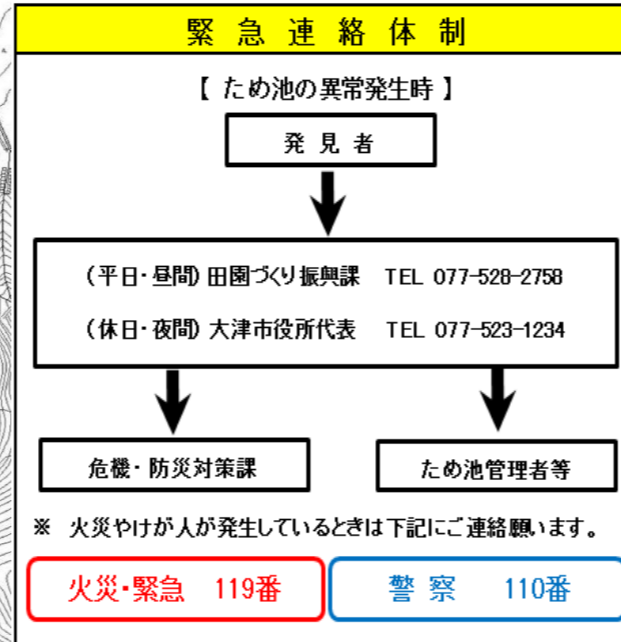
緊急連絡体制

【 ため池の異常発生時 】

発見者

（平日・昼間）田園づくり振興課　TEL 077-528-2758

（休日・夜間）大津市役所代表　TEL 077-523-1234

危機・防災対策課

ため池管理者等

※ 火災やけが人が発生しているときは下記にご連絡願います。

火災・緊急　119番

警察　110番